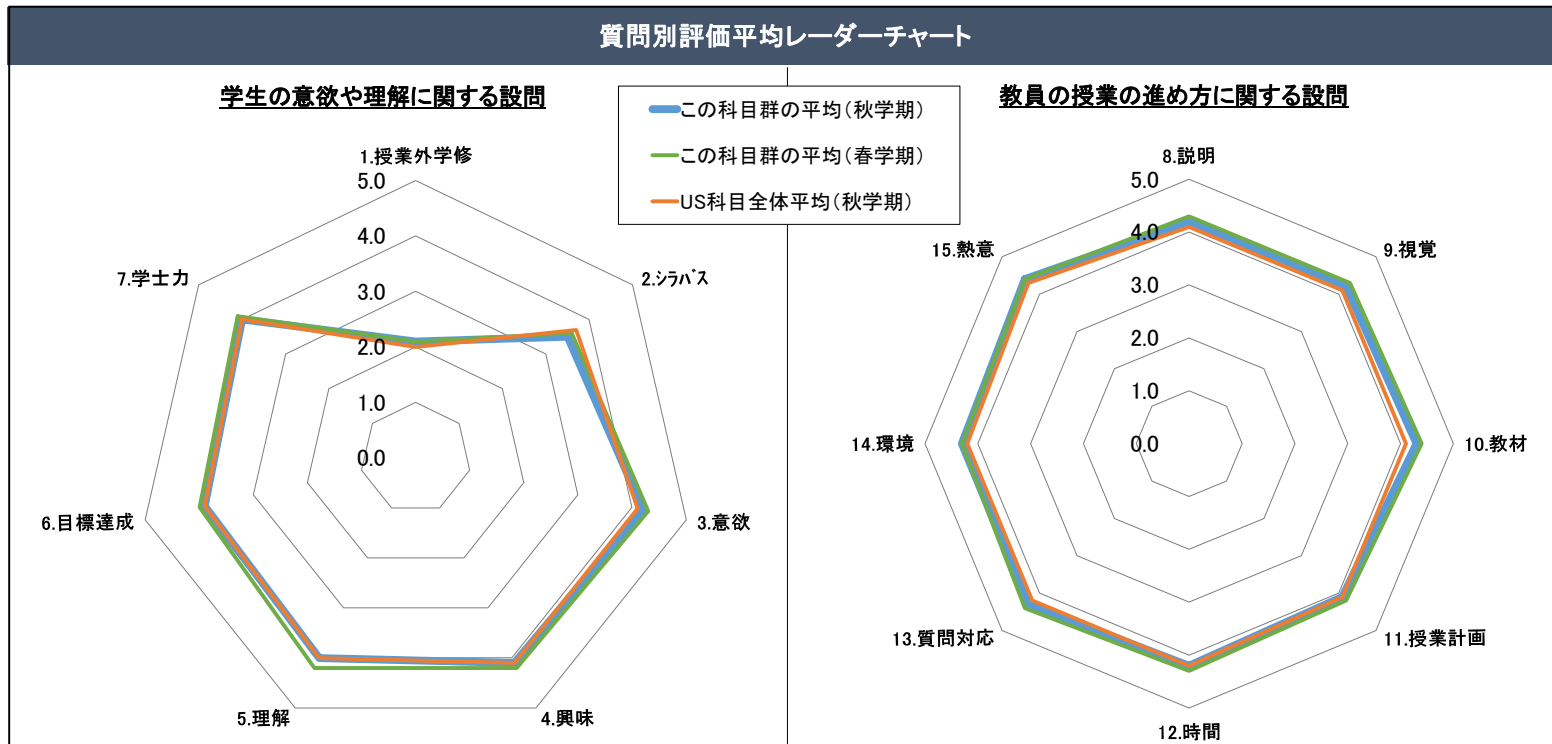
質問別評価平均レーダーチャート

学生の意欲や理解に関する設問

この科目群の平均(秋学期)
この科目群の平均(春学期)
US科目全体平均(秋学期)

1.授業外学修
5.0
4.0
3.0
2.0
1.0
0.0
2.シラバス
3.意欲
4.興味
5.理解
6.目標達成
7.学士力

教員の授業の進め方に関する設問

8.説明
5.0
4.0
3.0
2.0
1.0
0.0
9.視覚
10.教材
11.授業計画
12.時間
13.質問対応
14.環境
15.熱意